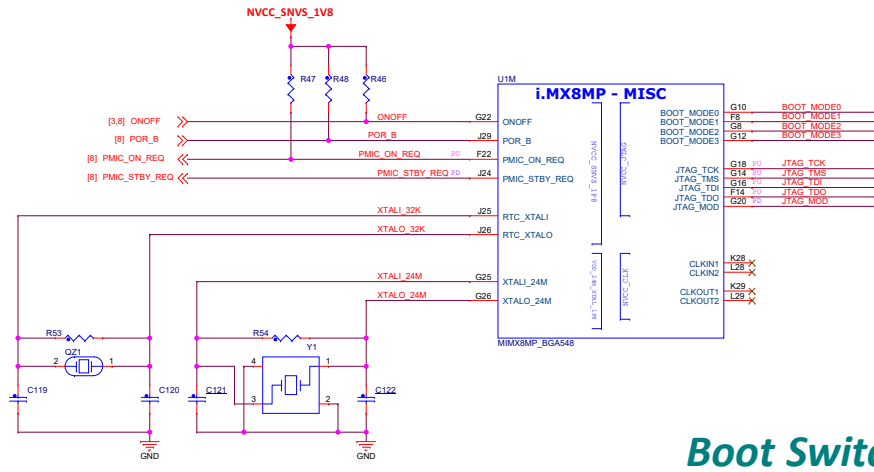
NVCC_SNVS_1V8

R47 R48 R46

U1M

i.MX8MP - MISC

[3,8] ONOFF
[8] POR_B
[8] PMIC_ON_REQ
[8] PMIC_STBY_REQ

ONOFF
POR_B
PMIC_ON_REQ PD
PMIC_STBY_REQ PD

G22 ONOFF
J29 POR_B
F22 PMIC_ON_REQ
J24 PMIC_STBY_REQ

NVCC_SNVS_1P8
NVCC_JTAG

XTALI_32K
XTALO_32K
J25 RTC_XTALI
J26 RTC_XTALO

XTALI_24M
XTALO_24M
G25 XTALI_24M
G26 XTALO_24M

VDD_24M_XTAL_1P8
NVCC_CLK

BOOT_MODE0 G10 BOOT_MODE0
BOOT_MODE1 F8 BOOT_MODE1
BOOT_MODE2 G8 BOOT_MODE2
BOOT_MODE3 G12 BOOT_MODE3

JTAG_TCK G18 PD JTAG_TCK
JTAG_TMS G14 PU JTAG_TMS
JTAG_TDI G16 PU JTAG_TDI
JTAG_TDO F14 PD JTAG_TDO
JTAG_MOD G20 PD JTAG_MOD

CLKIN1 K28
CLKIN2 L28

CLKOUT1 K29
CLKOUT2 L29

MIMX8MP_BGA548

R53
QZ1
2 1
C119
C120
GND

R54
Y1
4 1
3 2
C121
C122
GND

Boot Swit